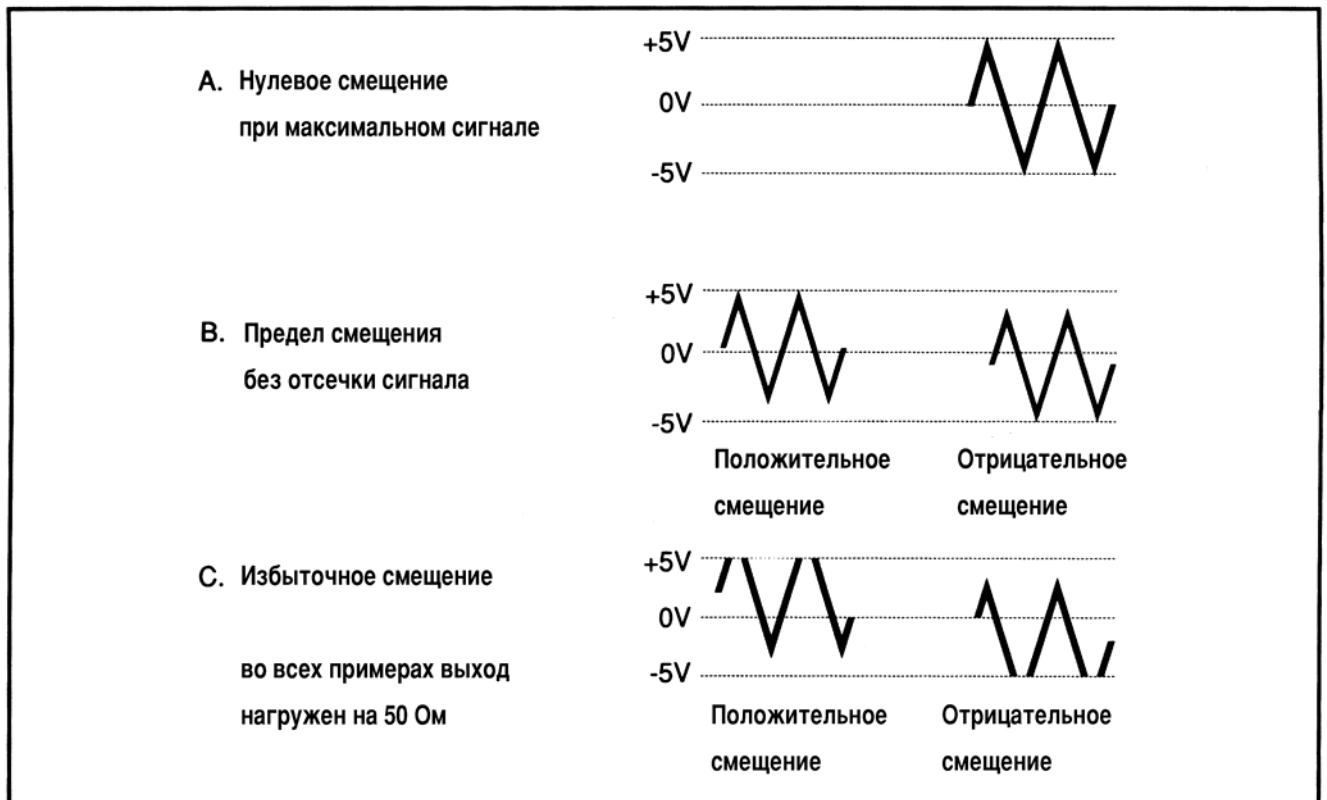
A. Нулевое смещение при максимальном сигнале

+5V
0V
-5V

B. Предел смещения без отсечки сигнала

+5V
0V
-5V

Положительное смещение

Отрицательное смещение

C. Избыточное смещение

+5V
0V
-5V

во всех примерах выход нагружен на 50 Ом

Положительное смещение

Отрицательное смещение